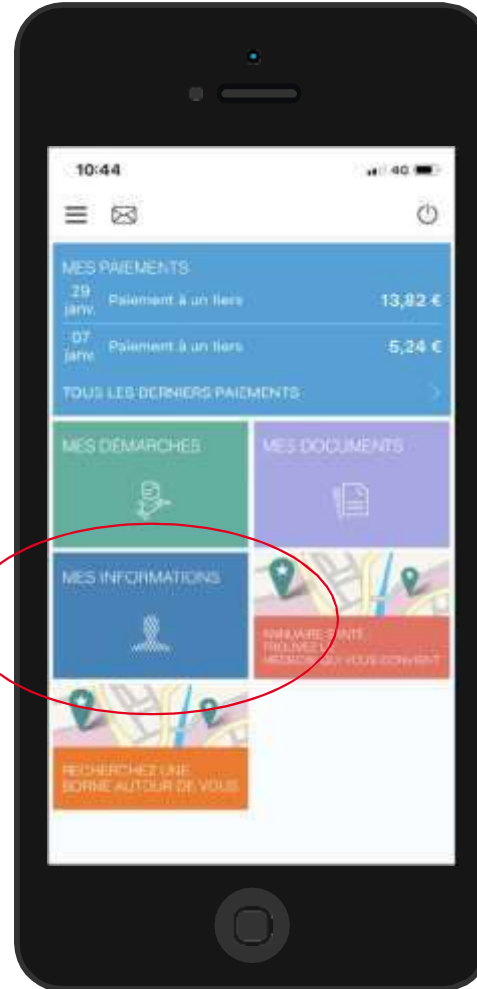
10:44

4G

MES PAIEMENTS

29 janv. Paiement à un tiers 13,82 €

07 janv. Paiement à un tiers 5,24 €

TOUS LES DERNIERS PAIEMENTS

MES DÉMARCHES

MES DOCUMENTS

MES INFORMATIONS

ANNUAIRE SANTÉ TROUVEZ LE MÉDECIN QUI VOUS CONVIENT

RECHERCHEZ UNE BORNE AUTOUR DE VOUS